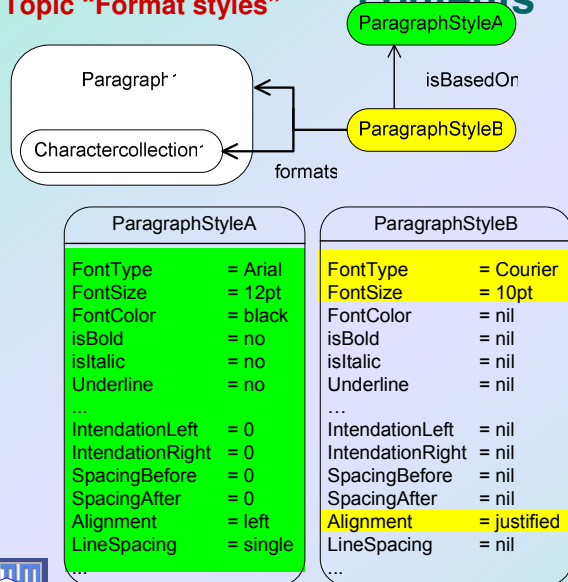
Topic "Format styles"

ParagraphStyleA

Paragraph

isBasedOn

ParagraphStyleB

Charactercollection

formats

ParagraphStyleA

| | |
|---|---|
| FontType | = Arial |
| FontSize | = 12pt |
| FontColor | = black |
| isBold | = no |
| isItalic | = no |
| Underline | = no |
| ... | |
| IntendationLeft | = 0 |
| IntendationRight | = 0 |
| SpacingBefore | = 0 |
| SpacingAfter | = 0 |
| Alignment | = left |
| LineSpacing | = single |
| ... | |

ParagraphStyleB

| | |
|---|---|
| FontType | = Courier |
| FontSize | = 10pt |
| FontColor | = nil |
| isBold | = nil |
| isItalic | = nil |
| Underline | = nil |
| … | |
| IntendationLeft | = nil |
| IntendationRight | = nil |
| SpacingBefore | = nil |
| SpacingAfter | = nil |
| Alignment | = justified |
| LineSpacing | = nil |
| ... | |